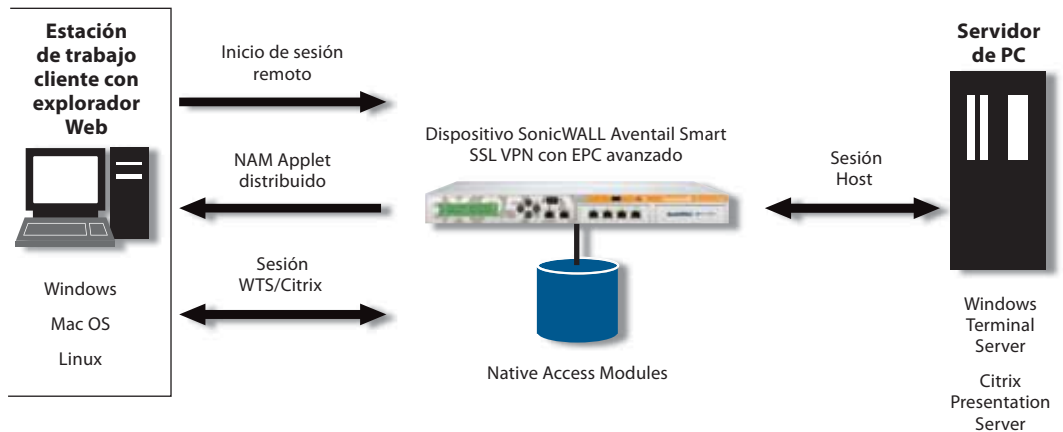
Estación de trabajo cliente con explorador Web

Windows

Mac OS

Linux

Inicio de sesión remoto

NAM Applet distribuido

Sesión WTS/Citrix

Dispositivo SonicWALL Aventail Smart SSL VPN con EPC avanzado

Native Access Modules

Sesión Host

Servidor de PC

Windows Terminal Server

Citrix Presentation Server